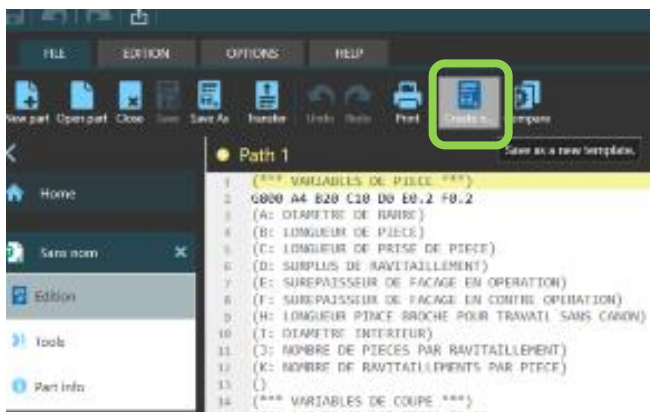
FILE EDITION OPTIONS HELP

New part Open part Close Save Save As Transfer Undo Redo Print Create a... Compare

Save as a new template.

Path 1

Home

Sans nom

Edition

Tools

Part info

1 (*** VARIABLES DE PIECE ***)
2 G800 A4 B20 C10 D0 E0.2 F0.2
3 (A: DIAMETRE DE BARRE)
4 (B: LONGUEUR DE PIECE)
5 (C: LONGUEUR DE PRISE DE PIECE)
6 (D: SURPLUS DE RAVITAILLEMENT)
7 (E: SUREPAISSEUR DE FACAGE EN OPERATION)
8 (F: SUREPAISSEUR DE FACAGE EN CONTRE OPERATION)
9 (H: LONGUEUR PINCE BROCHE POUR TRAVAIL SANS CANON)
10 (I: DIAMETRE INTERIEUR)
11 (J: NOMBRE DE PIECES PAR RAVITAILLEMENT)
12 (K: NOMBRE DE RAVITAILLEMENTS PAR PIECE)
13 ()
14 (*** VARIABLES DE COUPE ***)